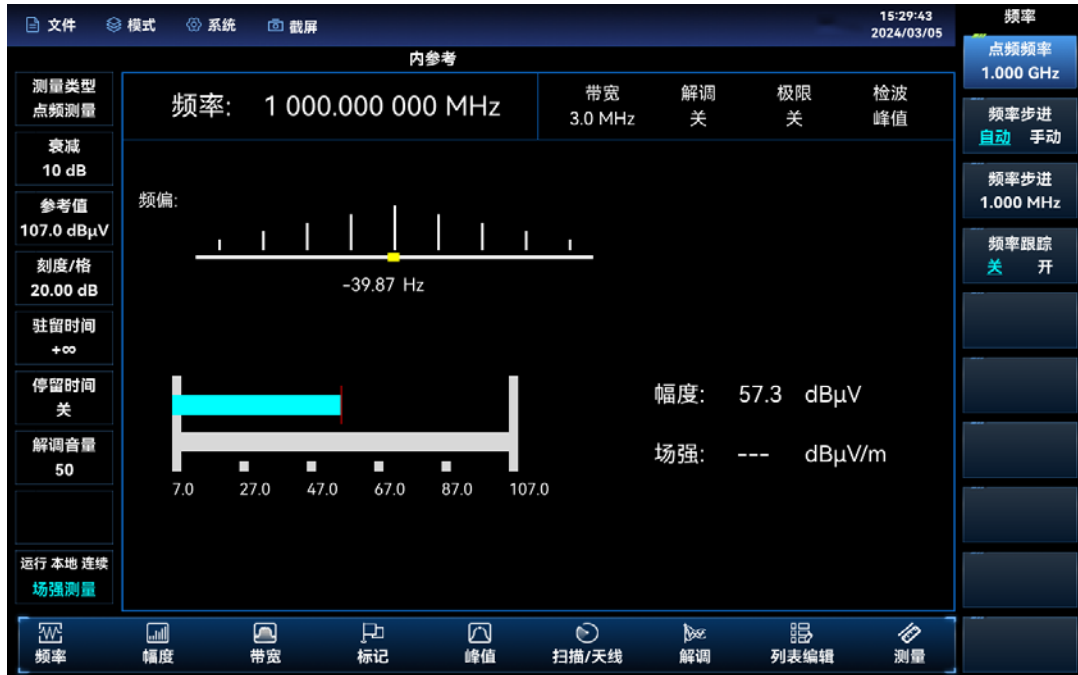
文件 模式 系统 截屏
15:29:43
2024/03/05
频率
内参考
点频频率
1.000 GHz
测量类型
点频测量
频率: 1 000.000 000 MHz
带宽
3.0 MHz
解调
关
极限
关
检波
峰值
频率步进
自动 手动
衰减
10 dB
参考值
107.0 dBμV
频偏:
频率步进
1.000 MHz
刻度/格
20.00 dB
-39.87 Hz
频率跟踪
关 开
驻留时间
+∞
停留时间
关
幅度: 57.3 dBμV
解调音量
50
场强: --- dBμV/m
7.0 27.0 47.0 67.0 87.0 107.0
运行 本地 连续
场强测量
频率 幅度 带宽 标记 峰值 扫描/天线 解调 列表编辑 测量